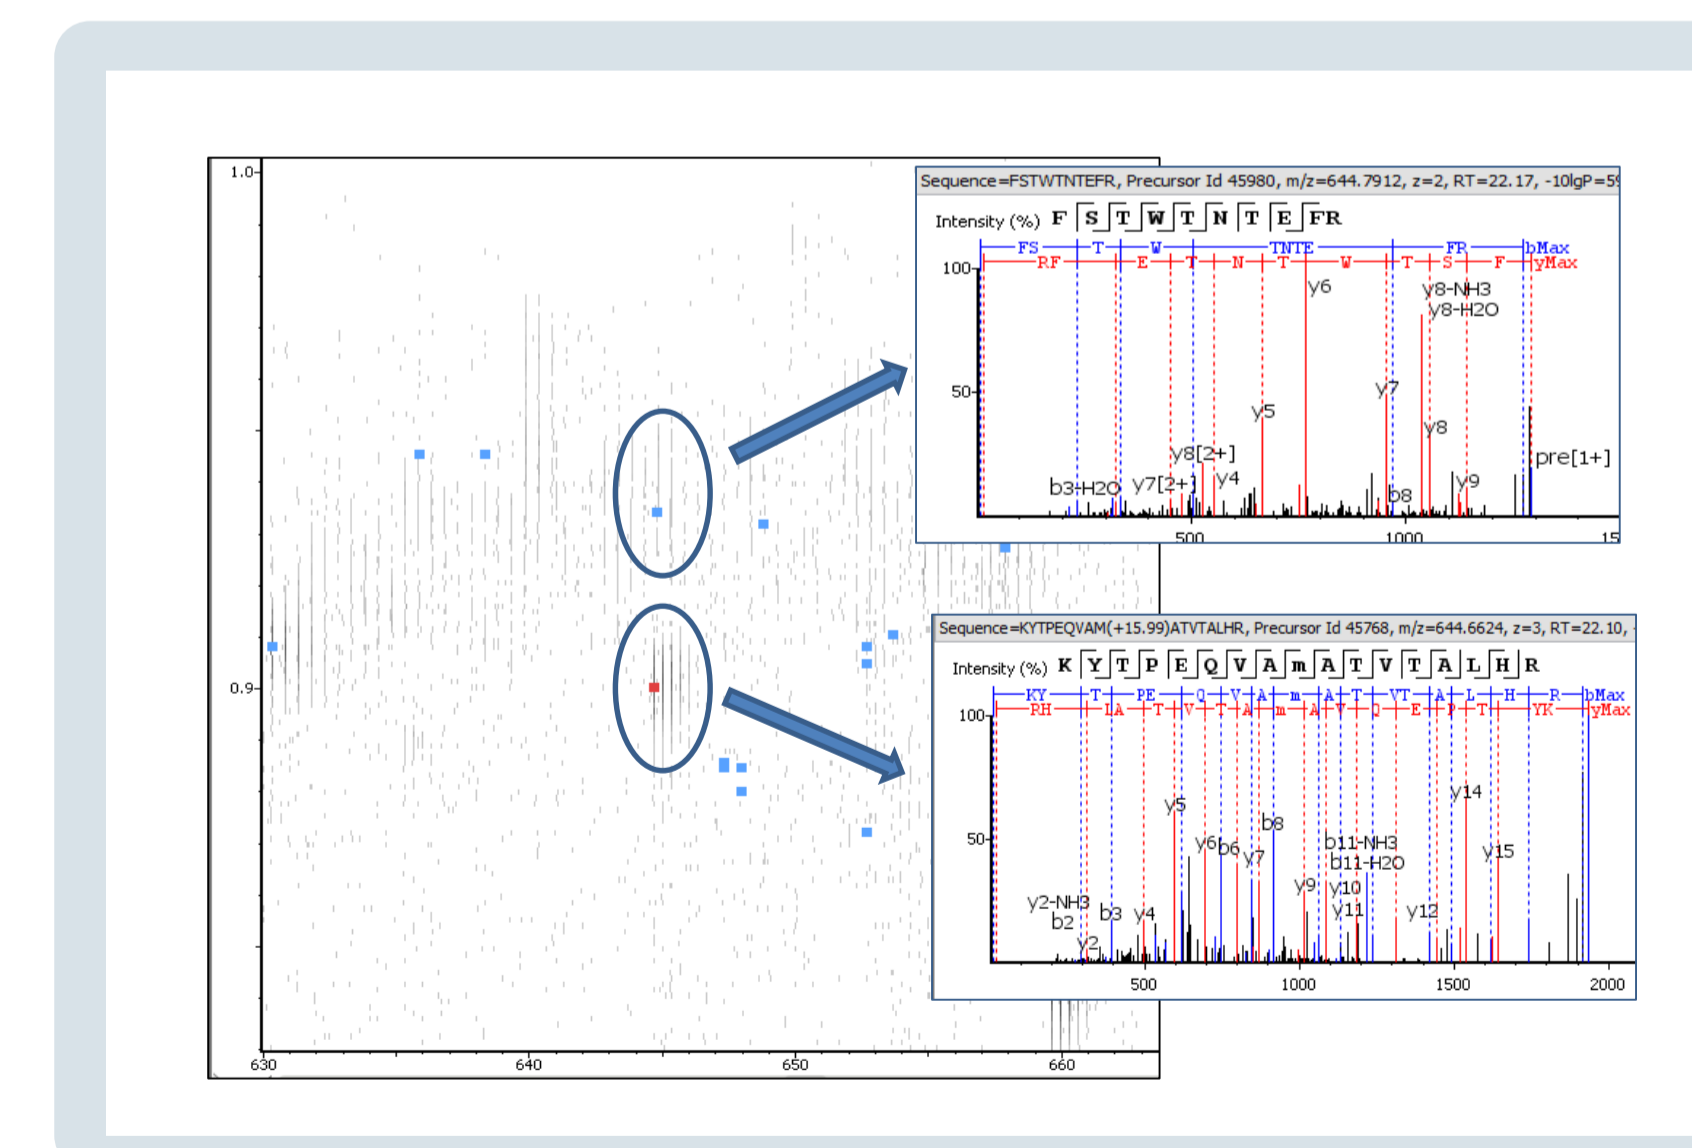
1.0

0.9

630 640 650 660

Sequence=FSTWTNTEFR, Precursor Id 45980, m/z=644.7912, z=2, RT=22.17, -10lgP=5

Intensity (%) F S T W T N T E FR

FS T W TNTE FR bMax
RF E T N T W T S F yMax

100

50

y6
y8-NH3
y8-H2O
y7
y5
y8
y8[2+]
y4
pre[1+]
b3-H2O
y7[2+]
b8
y9

500 1000 15

Sequence=KYTPEQVAM(+15.99)ATVTALHR, Precursor Id 45768, m/z=644.6624, z=3, RT=22.10,

Intensity (%) K Y T P E Q V A m A T V T A L H R

KY T PE Q V A m A T VT A L H R bMax
RH LA T V T A m A V Q E P T YK yMax

100

50

y14
y5
b8
b11-NH3
b11-H2O
y6
b6
y7
y15
y9
y10
y11
y12
y2-NH3
b2
b3
y4
y2

500 1000 1500 2000